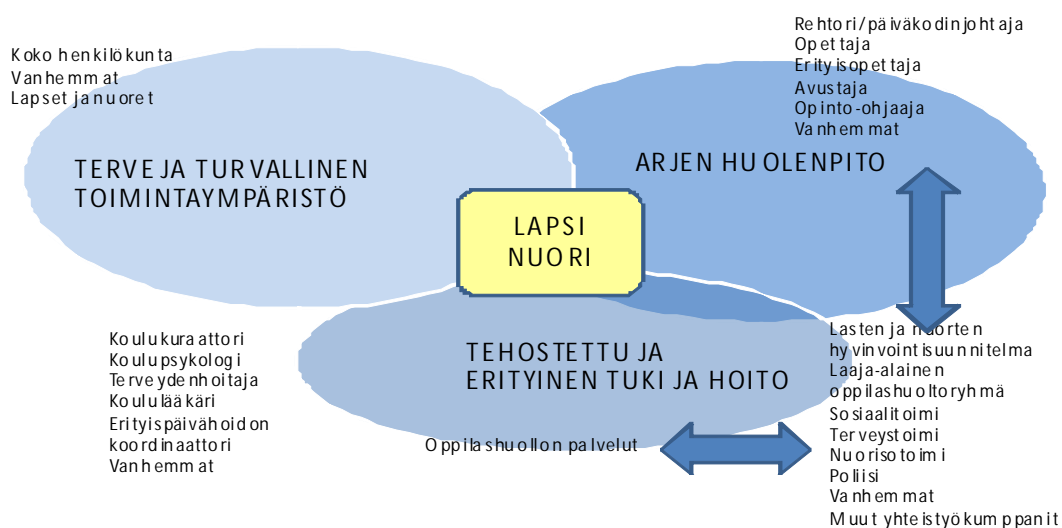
Koko henkilökunta
Vanhemmat
Lapset ja nuoret

TERVE JA TURVALLINEN TOIMINTAYMPÄRISTÖ

Rehtori/päiväkodinjohtaja
Opettaja
Erityisopettaja
Avustaja
Opinto-ohjaaja
Vanhemmat

ARJEN HUOLENPITO

LAPSI
NUORI

Koulukuraattori
Koulupsykologi
Terveydenhoitaja
Koululääkäri
Erityispäivähoidon koordinaattori
Vanhemmat

TEHOSTETTU JA ERITYINEN TUKI JA HOITO

Oppilashuollon palvelut

Lasten ja nuorten hyvinvointisuunnitelma
Laaja-alainen oppilashuoltoryhmä
Sosiaalitoimi
Terveystoimi
Nuorisotoimi
Poliisi
Vanhemmat
Muut yhteistyökumppanit